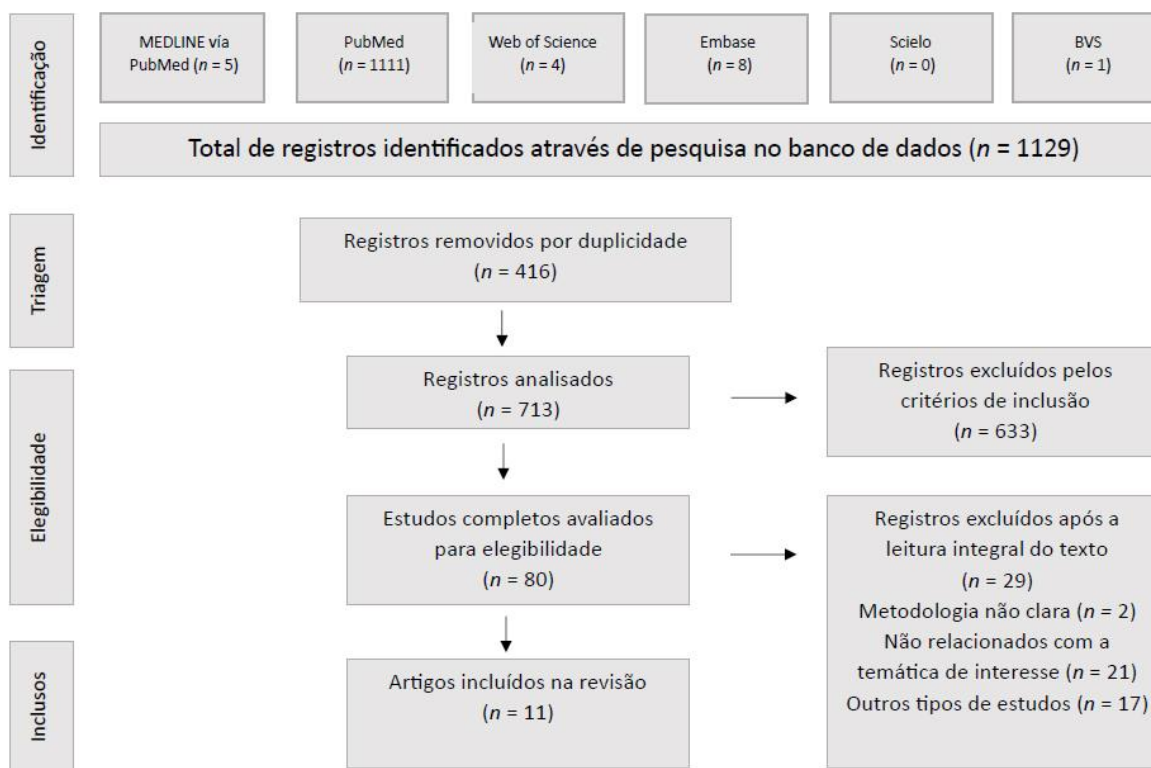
Identificação

MEDLINE vía PubMed ($n = 5$)

PubMed ($n = 1111$)

Web of Science ($n = 4$)

Embase ($n = 8$)

Scielo ($n = 0$)

BVS ($n = 1$)

Total de registros identificados através de pesquisa no banco de dados ($n = 1129$)

Triagem

Registros removidos por duplicidade ($n = 416$)

Elegibilidade

Registros analisados ($n = 713$)

Registros excluídos pelos critérios de inclusão ($n = 633$)

Estudos completos avaliados para elegibilidade ($n = 80$)

Registros excluídos após a leitura integral do texto ($n = 29$)
Metodologia não clara ($n = 2$)
Não relacionados com a temática de interesse ($n = 21$)
Outros tipos de estudos ($n = 17$)

Inclusos

Artigos incluídos na revisão ($n = 11$)